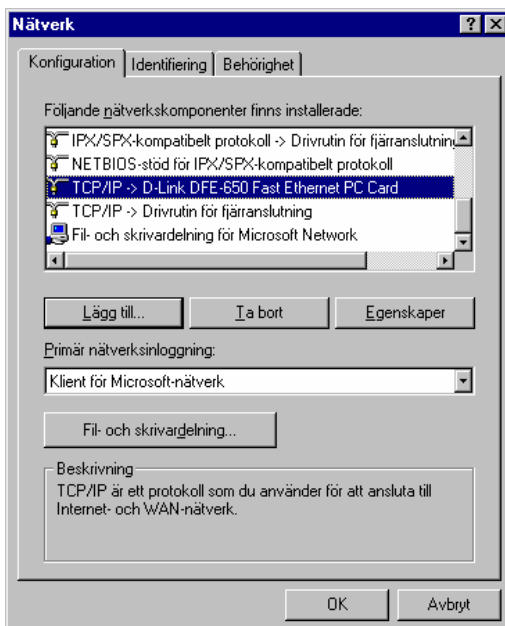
Nätverk

? X

Konfiguration | Identifiering | Behörighet

Följande nätverkskomponenter finns installerade:

IPX/SPX-kompatibelt protokoll -> Drivrutin för fjärranslutning

NETBIOS-stöd för IPX/SPX-kompatibelt protokoll

TCP/IP -> D-Link DFE-650 Fast Ethernet PC Card

TCP/IP -> Drivrutin för fjärranslutning

Fil- och skrivardelning för Microsoft Network

Lägg till... | Ta bort | Egenskaper

Primär nätverksinloggning:

Klient för Microsoft-nätverk

Fil- och skrivardelning...

Beskrivning

TCP/IP är ett protokoll som du använder för att ansluta till Internet- och WAN-nätverk.

OK | Avbryt